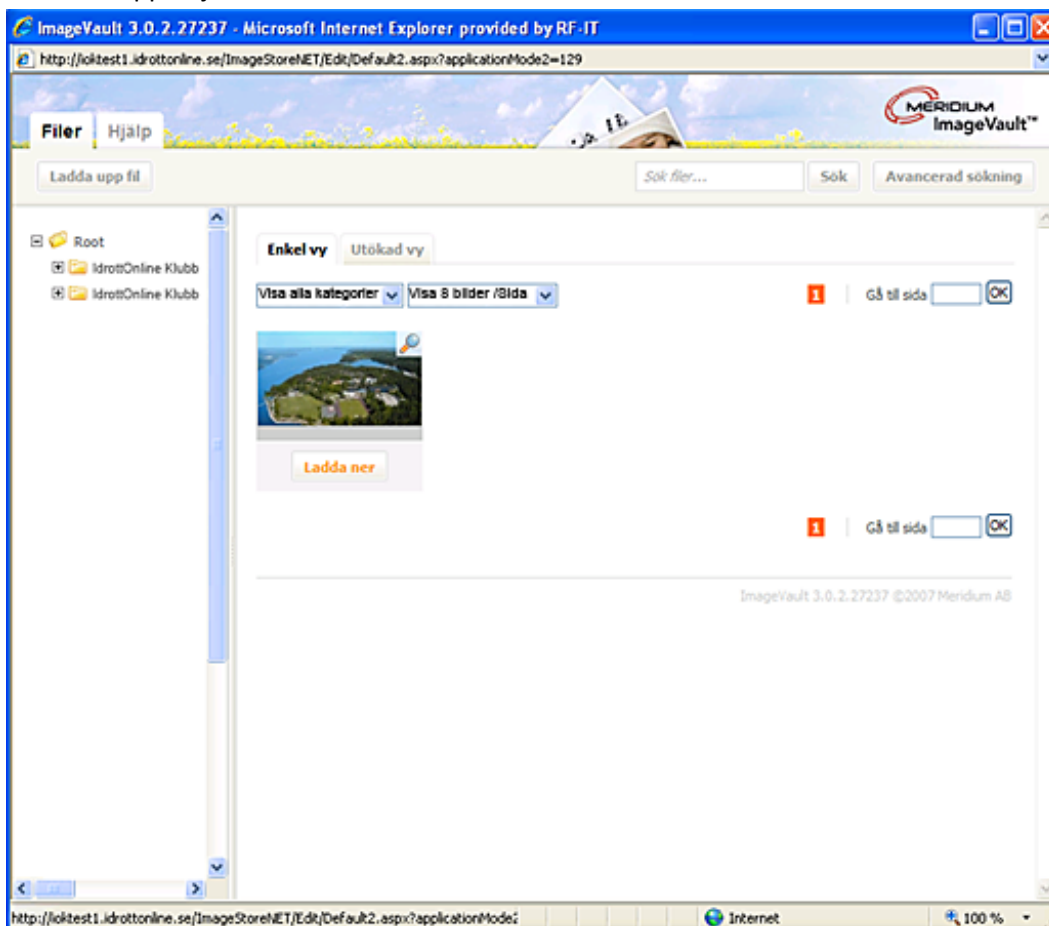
ImageVault 3.0.2.27237 - Microsoft Internet Explorer provided by RF-IT

http://ioktest1.idrottonline.se/ImageStoreNET/Edit/Default2.aspx?applicationMode2=129

MERIDIUM ImageVault™

Filer Hjälp

Ladda upp fil

Sök filer...

Sök

Avancerad sökning

Root

IdrottOnline Klubb

IdrottOnline Klubb

Enkel vy

Utökad vy

Visa alla kategorier

Visa 8 bilder /Sida

1

Gå till sida

OK

Ladda ner

1

Gå till sida

OK

ImageVault 3.0.2.27237 ©2007 Meridium AB

http://ioktest1.idrottonline.se/ImageStoreNET/Edit/Default2.aspx?applicationMode2

Internet

100 %